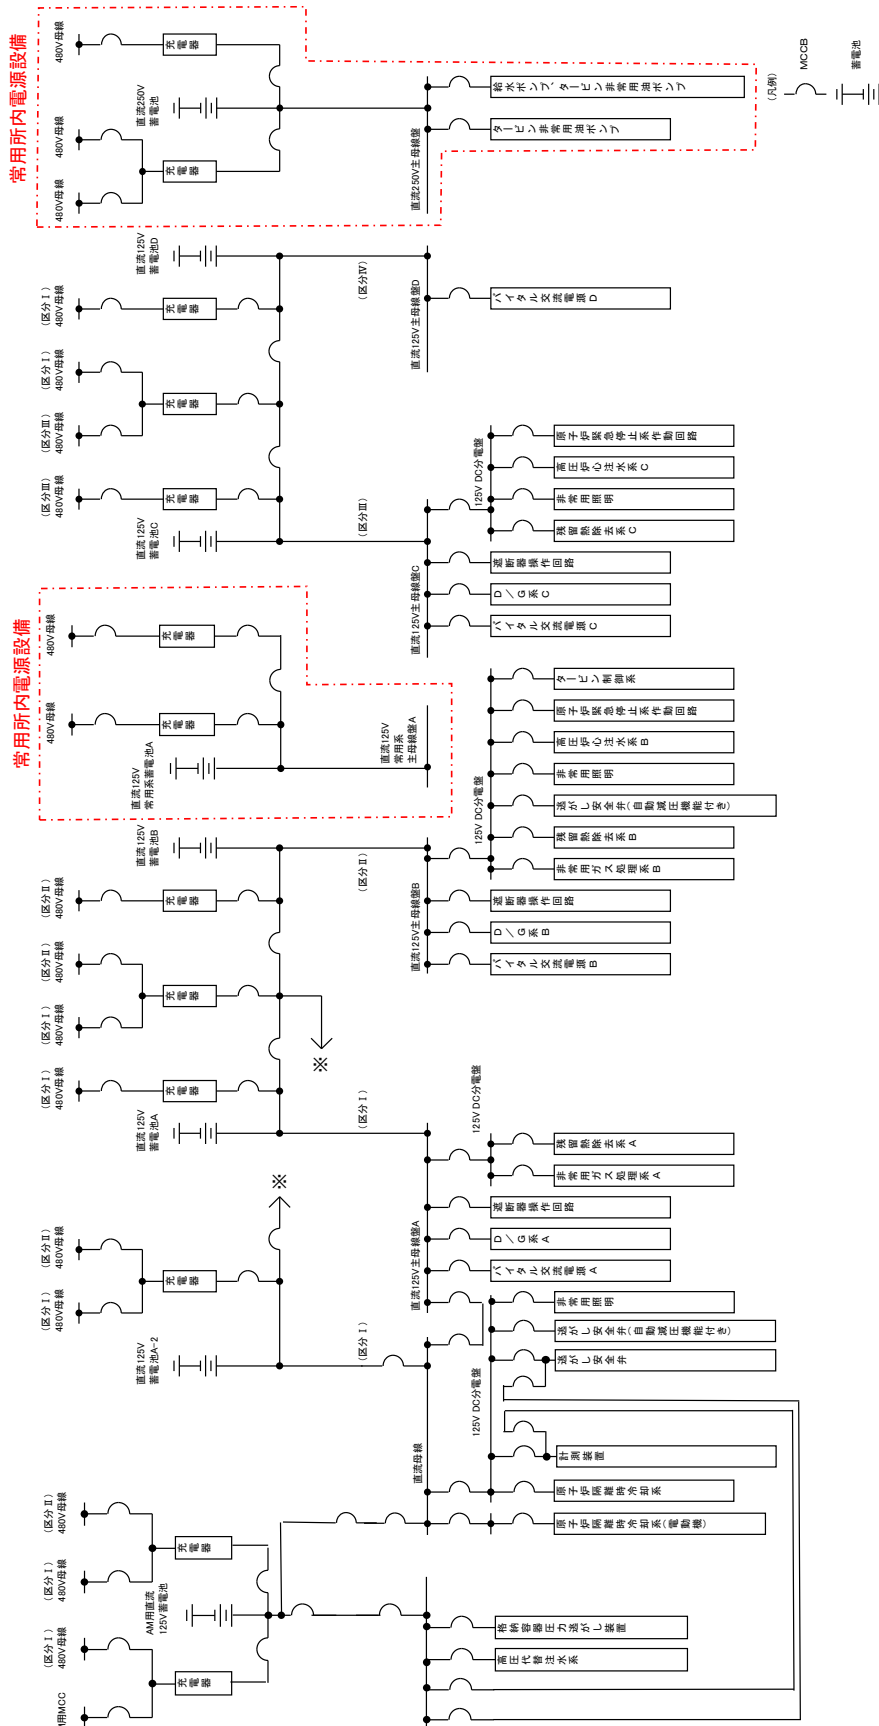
常用所内電源設備

480V母線
充電器
直流250V蓄電池
480V母線
480V母線
充電器
直流250V主母線盤
給水ポンプ・タービン非常用油ポンプ
タービン非常用油ポンプ

(凡例)
MCCB
蓄電池

直流125V蓄電池D
(区分Ⅳ)
直流125V主母線盤D
バイタル交流電源D
(区分Ⅰ)480V母線
充電器
(区分Ⅰ)480V母線
(区分Ⅲ)480V母線
充電器
(区分Ⅲ)480V母線
充電器
直流125V蓄電池C
(区分Ⅲ)
125V DC分電盤
原子炉緊急停止系作動回路
高圧炉心注水系C
非常用照明
残留熱除去系C
直流125V主母線盤C
遮断器操作回路
D/G系C
バイタル交流電源C

常用所内電源設備
480V母線
充電器
480V母線
充電器
直流125V常用系蓄電池A
直流125V常用系主母線盤A
125V DC分電盤
タービン制御系
原子炉緊急停止系作動回路
高圧炉心注水系B
非常用照明
逃がし安全弁(自動減圧機能付き)
残留熱除去系B
非常用ガス処理系B

直流125V蓄電池B
(区分Ⅱ)
(区分Ⅱ)480V母線
充電器
直流125V主母線盤B
遮断器操作回路
D/G系B
バイタル交流電源B
(区分Ⅱ)480V母線
(区分Ⅰ)480V母線
充電器
※
(区分Ⅰ)480V母線
充電器
直流125V蓄電池A
(区分Ⅰ)
125V DC分電盤
残留熱除去系A
非常用ガス処理系A
直流125V主母線盤A
遮断器操作回路
D/G系A
バイタル交流電源A
※
(区分Ⅱ)480V母線
(区分Ⅰ)480V母線
充電器
直流125V蓄電池A-2
(区分Ⅰ)
125V DC分電盤
非常用照明
逃がし安全弁(自動減圧機能付き)
逃がし安全弁
計測装置
原子炉隔離時冷却系
原子炉隔離時冷却系(電動機)
直流母線
(区分Ⅱ)480V母線
(区分Ⅰ)480V母線
充電器
AM用直流125V蓄電池
(区分Ⅰ)480V母線
充電器
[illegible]用MCC
格納容器圧力逃がし装置
高圧代替注水系